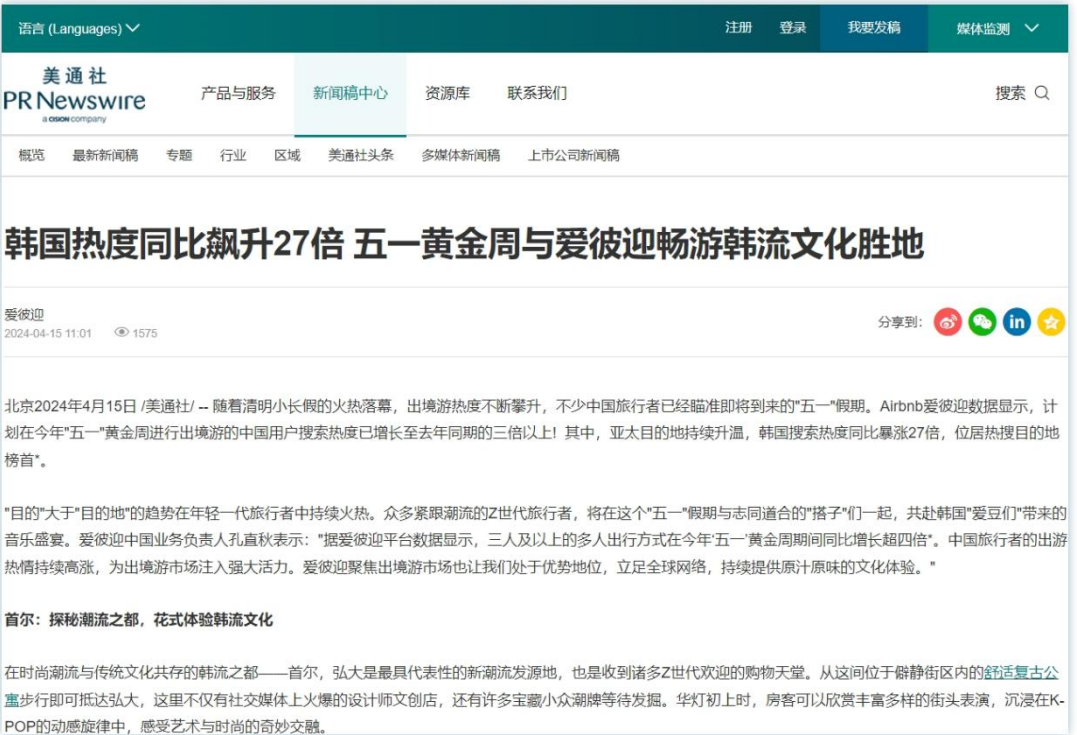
语言 (Languages)

注册 登录 我要发稿 媒体监测

美通社
PR Newswire
a CISION company

产品与服务 新闻稿中心 资源库 联系我们

搜索

概览 最新新闻稿 专题 行业 区域 美通社头条 多媒体新闻稿 上市公司新闻稿

# 韩国热度同比飙升27倍 五一黄金周与爱彼迎畅游韩流文化胜地

爱彼迎
2024-04-15 11:01 1575

分享到:

北京2024年4月15日 /美通社/ -- 随着清明小长假的火热落幕，出境游热度不断攀升，不少中国旅行者已经瞄准即将到来的"五一"假期。Airbnb爱彼迎数据显示，计划在今年"五一"黄金周进行出境游的中国用户搜索热度已增长至去年同期的三倍以上！其中，亚太目的地持续升温，韩国搜索热度同比暴涨27倍，位居热搜目的地榜首*。

"目的"大于"目的地"的趋势在年轻一代旅行者中持续火热。众多紧跟潮流的Z世代旅行者，将在这个"五一"假期与志同道合的"搭子"们一起，共赴韩国"爱豆们"带来的音乐盛宴。爱彼迎中国业务负责人孔直秋表示："据爱彼迎平台数据显示，三人及以上的多人出行方式在今年'五一'黄金周期间同比增长超四倍*。中国旅行者的出游热情持续高涨，为出境游市场注入强大活力。爱彼迎聚焦出境游市场也让我们处于优势地位，立足全球网络，持续提供原汁原味的文化体验。"

首尔：探秘潮流之都，花式体验韩流文化

在时尚潮流与传统文化共存的韩流之都——首尔，弘大是最具代表性的新潮流发源地，也是收到诸多Z世代欢迎的购物天堂。从这间位于僻静街区内的舒适复古公寓步行即可抵达弘大，这里不仅有社交媒体上火爆的设计师文创店，还有许多宝藏小众潮牌等待发掘。华灯初上时，房客可以欣赏丰富多样的街头表演，沉浸在K-POP的动感旋律中，感受艺术与时尚的奇妙交融。